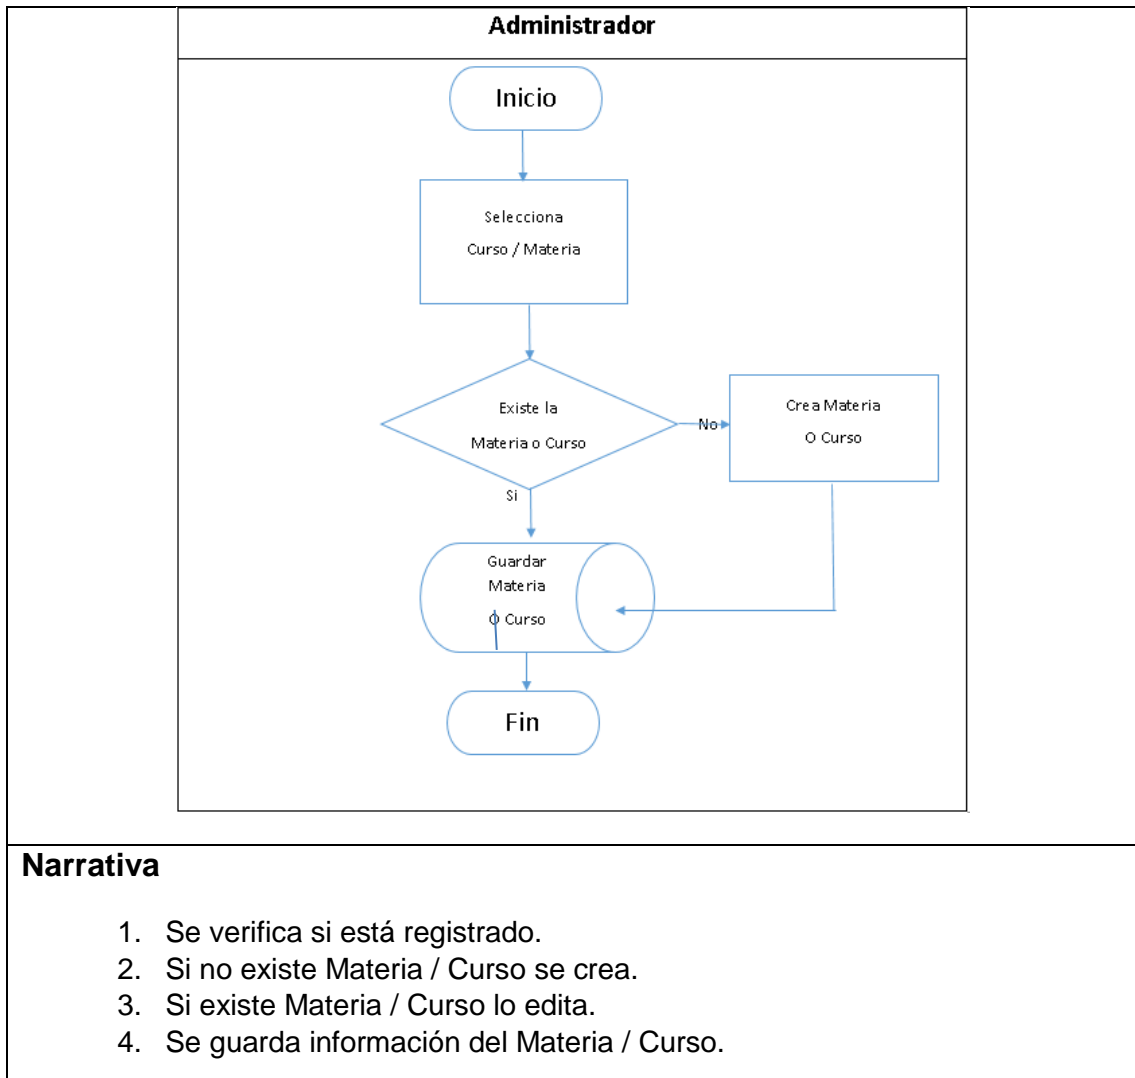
Administrador

Inicio

Selecciona Curso / Materia

Existe la Materia o Curso

No

Crea Materia O Curso

Si

Guardar Materia O Curso

Fin

Narrativa

1. Se verifica si está registrado.
2. Si no existe Materia / Curso se crea.
3. Si existe Materia / Curso lo edita.
4. Se guarda información del Materia / Curso.